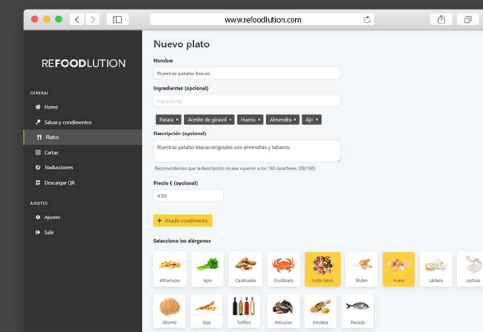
www.refoodlution.com

REFOODLUTION

GENERAL
Home
Salsas y condimentos
Platos
Cartas
Traducciones
Descargar QR

AJUSTES
Ajustes
Salir

Nuevo plato

Nombre
Nuestras patatas bravas

Ingredientes (opcional)
Ingrediente

Patata × Aceite de girasol × Huevo × Almendra × Ajo ×

Descripción (opcional)
Nuestras patatas bravas originales con almendras y tabasco.

Recomendamos que la descripción no sea superior a los 150 caracteres. (59/160)

Precio € (opcional)
4.50

+ Añadir condimento

Selecciona los alérgenos

Altramuces | Apio | Cacahuetes | Crustáceos | Frutos secos | Gluten | Huevo | Lácteos | Lácteos
Sésamo | Soja | Sulfitos | Moluscos | Mostaza | Pescado